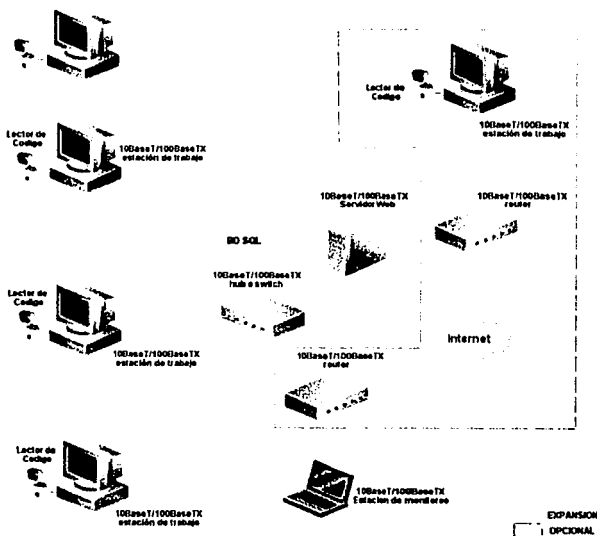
Lector de Codigo

10BaseT/100BaseTX
estación de trabajo

Lector de Codigo

10BaseT/100BaseTX
estación de trabajo

10BaseT/100BaseTX
Servidor Web

10BaseT/100BaseTX
router

BD SQL

10BaseT/100BaseTX
hub o switch

Lector de Codigo

10BaseT/100BaseTX
estación de trabajo

Internet

10BaseT/100BaseTX
router

Lector de Codigo

10BaseT/100BaseTX
estación de trabajo

10BaseT/100BaseTX
Estacion de monitoreo

EXPANSION
OPCIONAL